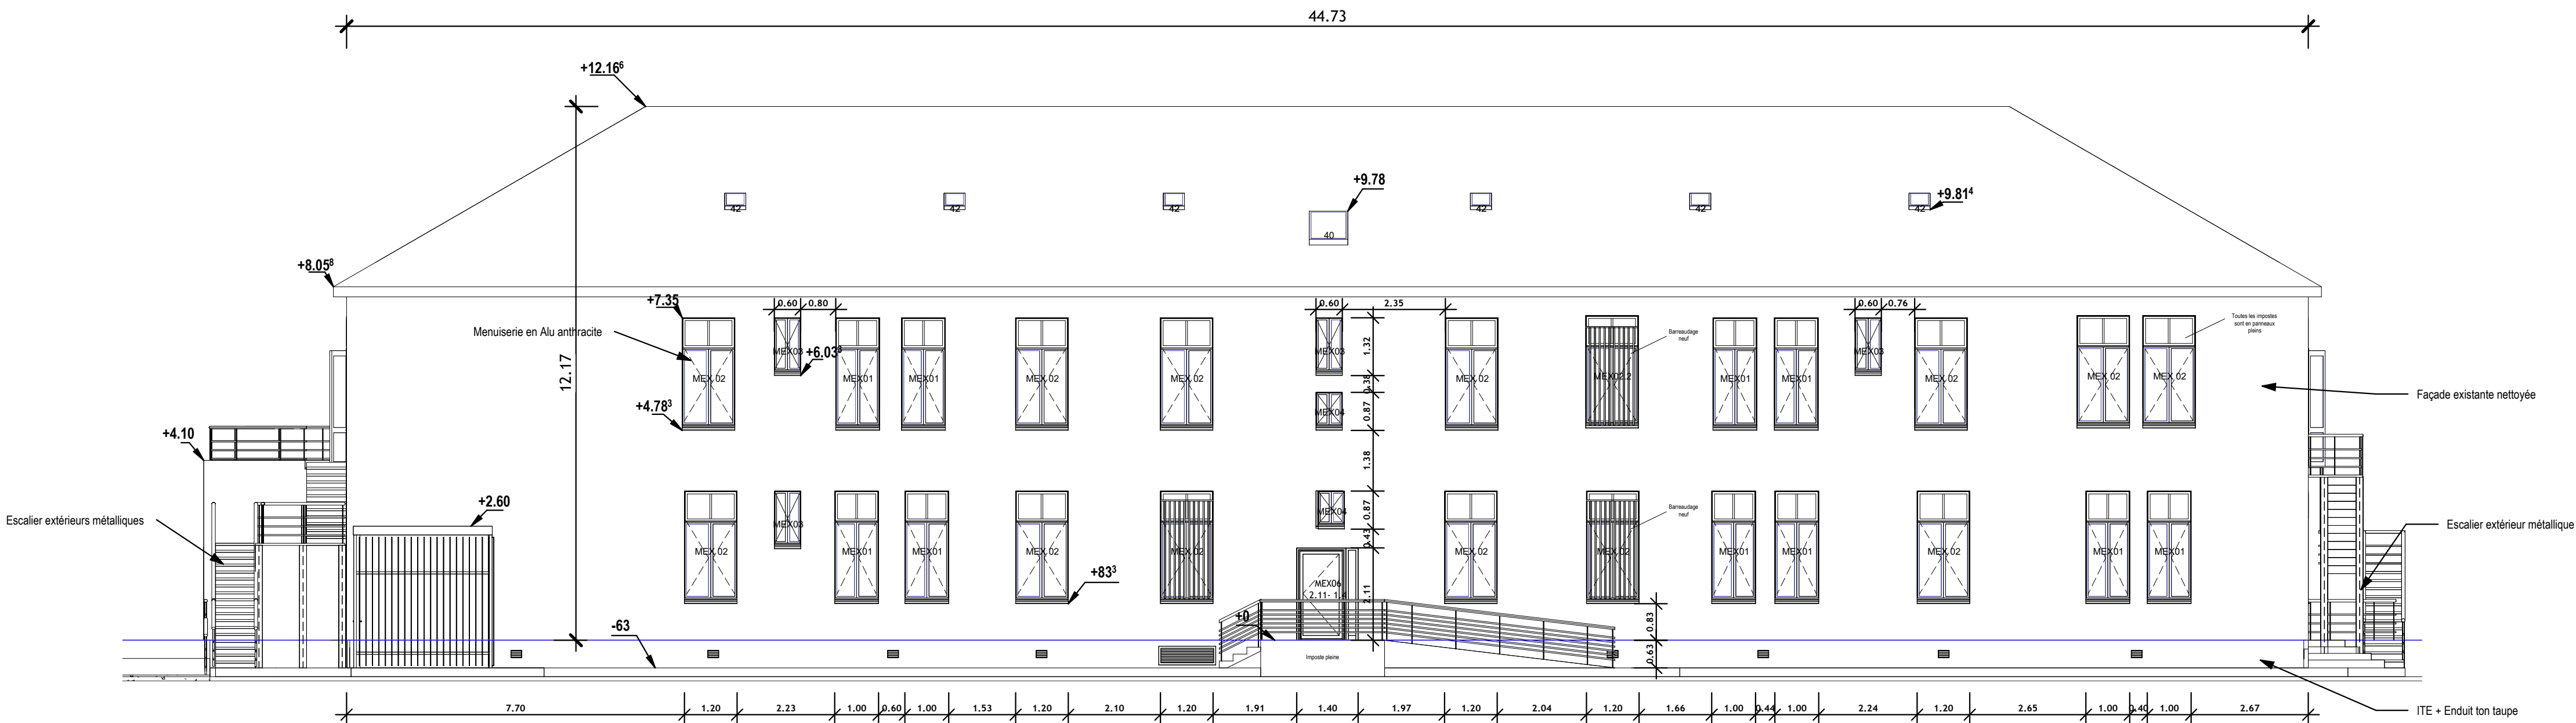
44.73

+12.16$^6$

+9.78

+9.81$^4$

42 42 42 40 42 42 42

+8.05$^8$

+7.35

0.60 0.80

0.60 2.35

0.60 0.76

Toutes les impostes sont en panneaux pleins

Menuiserie en Alu anthracite

12.17

MEX 02 MEX03 +6.03$^3$ MEX01 MEX01 MEX 02 MEX 02 MEX03 MEX 02 MEX02.2 MEX01 MEX01 MEX03 MEX 02 MEX 02 MEX 02

Barreaudage neuf

1.32 0.36 0.87 1.38 0.87 0.43 2.11

MEX04

+4.78$^3$

Façade existante nettoyée

+4.10

+2.60

Escalier extérieurs métalliques

MEX 02 MEX03 MEX01 MEX01 MEX 02 MEX 02 MEX04 MEX 02 MEX 02 MEX01 MEX01 MEX 02 MEX01 MEX01

Barreaudage neuf

Escalier extérieur métallique

+83$^3$

MEX06 2.11 - 1.4

+0

-63

0.83 0.63

Imposte pleine

ITE + Enduit ton taupe

7.70 1.20 2.23 1.00 0.60 1.00 1.53 1.20 2.10 1.20 1.91 1.40 1.97 1.20 2.04 1.20 1.66 1.00 0.44 1.00 2.24 1.20 2.65 1.00 0.40 1.00 2.67